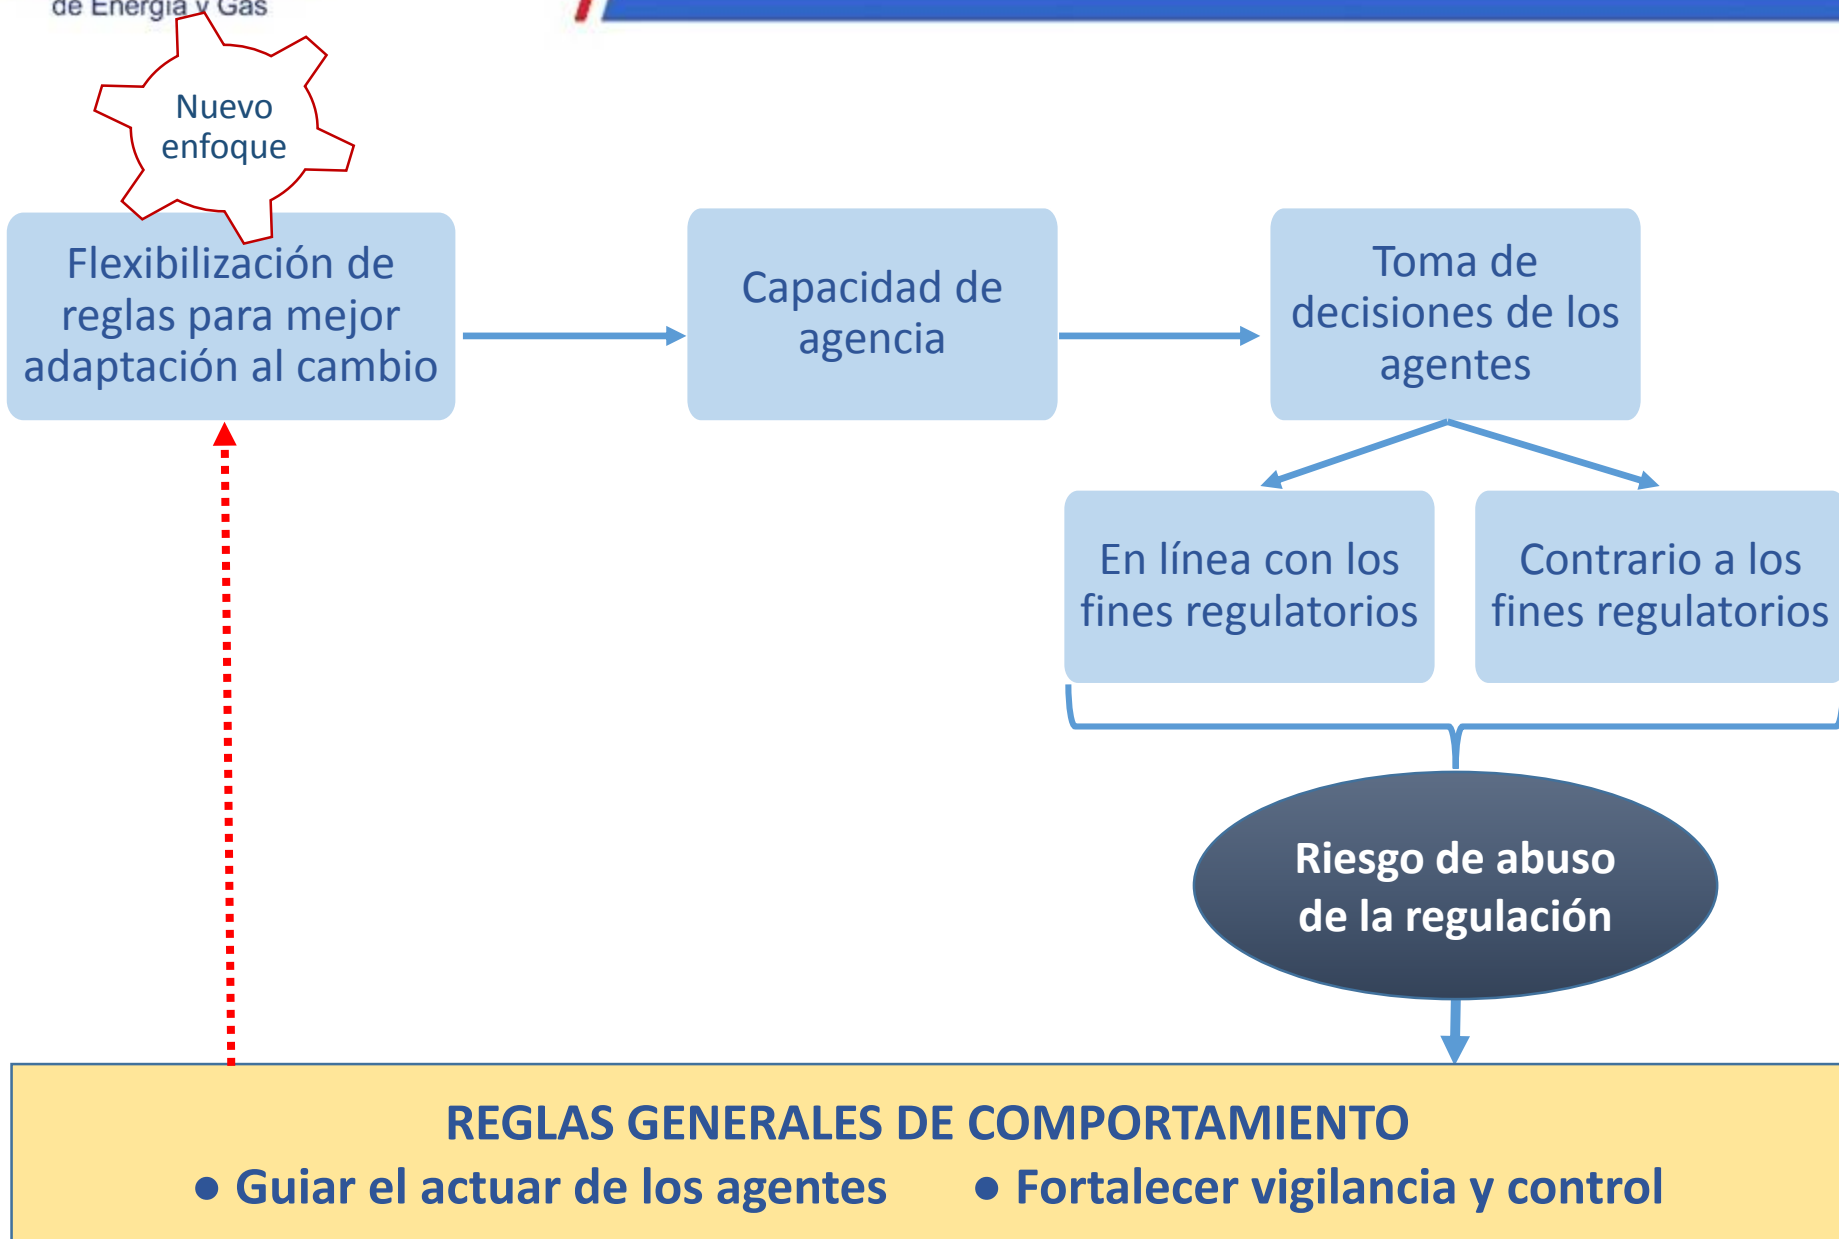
de Energía y Gas

Nuevo enfoque

Flexibilización de reglas para mejor adaptación al cambio

Capacidad de agencia

Toma de decisiones de los agentes

En línea con los fines regulatorios

Contrario a los fines regulatorios

Riesgo de abuso de la regulación

REGLAS GENERALES DE COMPORTAMIENTO
● Guiar el actuar de los agentes ● Fortalecer vigilancia y control